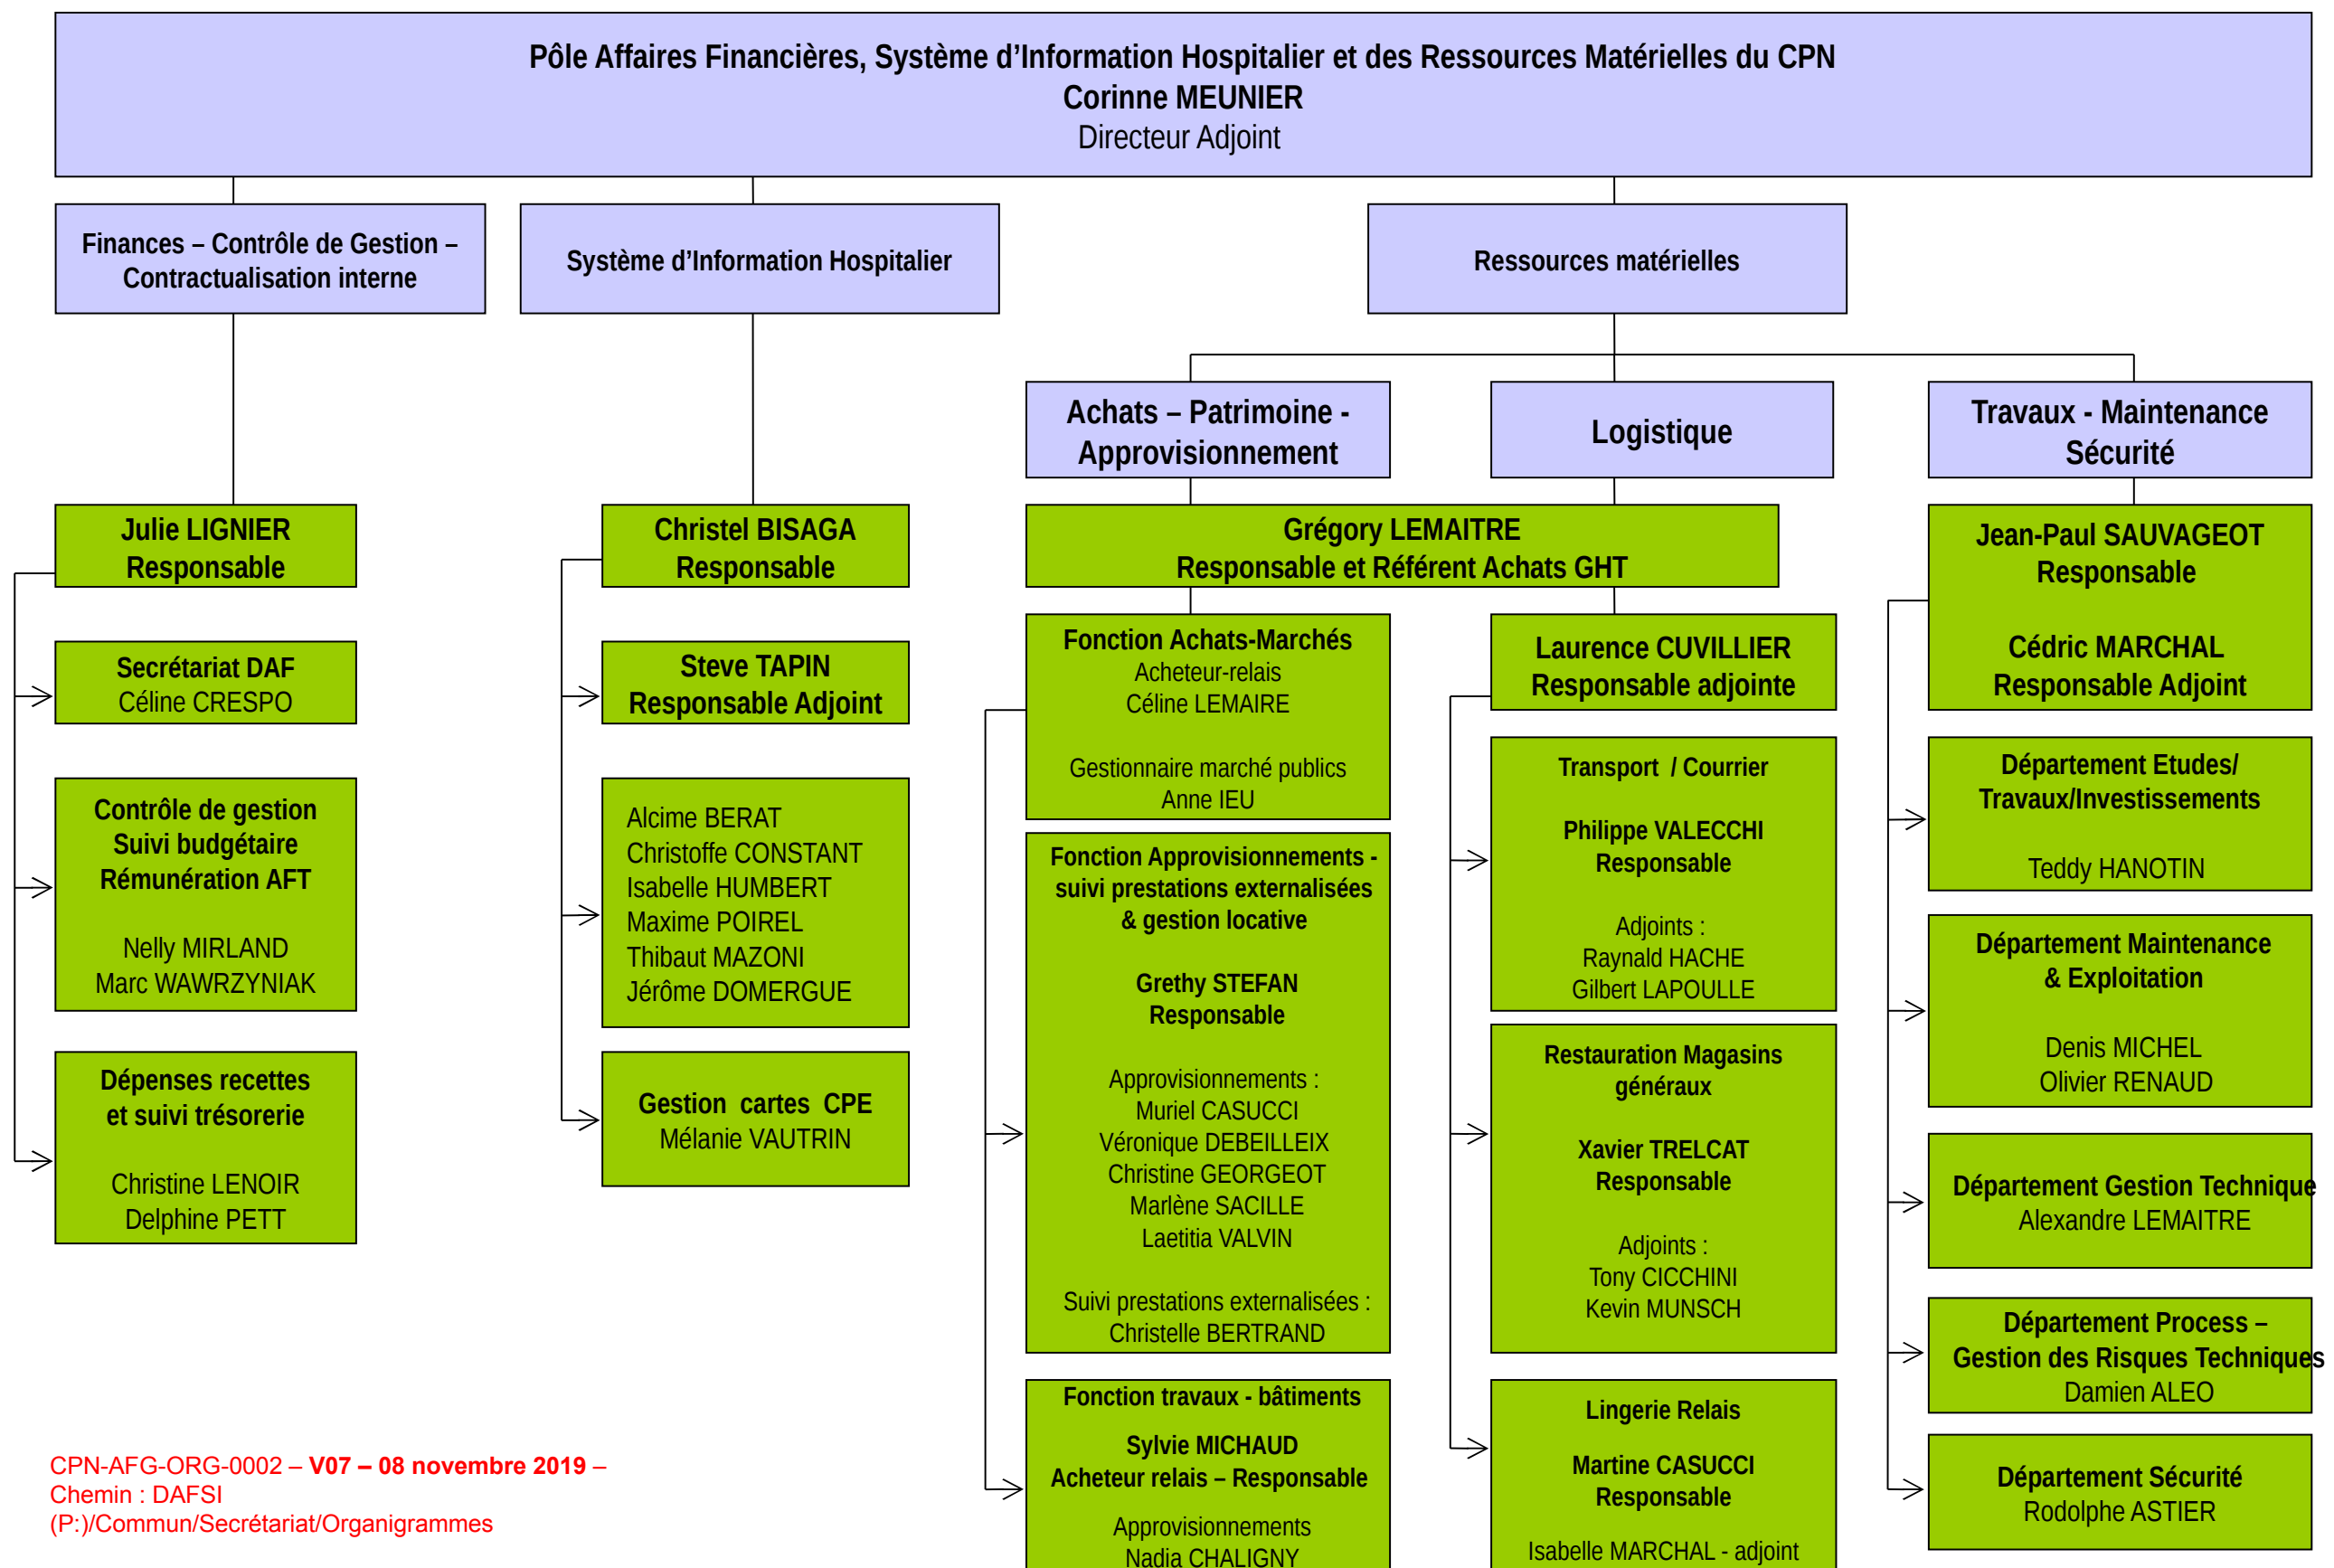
Pôle Affaires Financières, Système d'Information Hospitalier et des Ressources Matérielles du CPN
Corinne MEUNIER
Directeur Adjoint

Finances – Contrôle de Gestion – Contractualisation interne

Système d'Information Hospitalier

Ressources matérielles

Achats – Patrimoine - Approvisionnement

Logistique

Travaux - Maintenance Sécurité

Julie LIGNIER
Responsable

Secrétariat DAF
Céline CRESPO

Contrôle de gestion
Suivi budgétaire
Rémunération AFT

Nelly MIRLAND
Marc WAWRZYNIAK

Dépenses recettes et suivi trésorerie

Christine LENOIR
Delphine PETT

Christel BISAGA
Responsable

Steve TAPIN
Responsable Adjoint

Alcime BERAT
Christoffe CONSTANT
Isabelle HUMBERT
Maxime POIREL
Thibaut MAZONI
Jérôme DOMERGUE

Gestion cartes CPE
Mélanie VAUTRIN

Grégory LEMAITRE
Responsable et Référent Achats GHT

Fonction Achats-Marchés
Acheteur-relais
Céline LEMAIRE

Gestionnaire marché publics
Anne IEU

Fonction Approvisionnements - suivi prestations externalisées & gestion locative

Grethy STEFAN
Responsable

Approvisionnements :
Muriel CASUCCI
Véronique DEBEILLEIX
Christine GEORGEOT
Marlène SACILLE
Laetitia VALVIN

Suivi prestations externalisées :
Christelle BERTRAND

Fonction travaux - bâtiments

Sylvie MICHAUD
Acheteur relais – Responsable

Approvisionnements
Nadia CHALIGNY

Laurence CUVILLIER
Responsable adjointe

Transport / Courrier

Philippe VALECCHI
Responsable

Adjoints :
Raynald HACHE
Gilbert LAPOULLE

Restauration Magasins généraux

Xavier TRELCAT
Responsable

Adjoints :
Tony CICCHINI
Kevin MUNSCH

Lingerie Relais

Martine CASUCCI
Responsable

Isabelle MARCHAL - adjoint

Jean-Paul SAUVAGEOT
Responsable

Cédric MARCHAL
Responsable Adjoint

Département Etudes/ Travaux/Investissements

Teddy HANOTIN

Département Maintenance & Exploitation

Denis MICHEL
Olivier RENAUD

Département Gestion Technique
Alexandre LEMAITRE

Département Process – Gestion des Risques Techniques
Damien ALEO

Département Sécurité
Rodolphe ASTIER

CPN-AFG-ORG-0002 – V07 – 08 novembre 2019 –
Chemin : DAFSI
(P:)/Commun/Secrétariat/Organigrammes